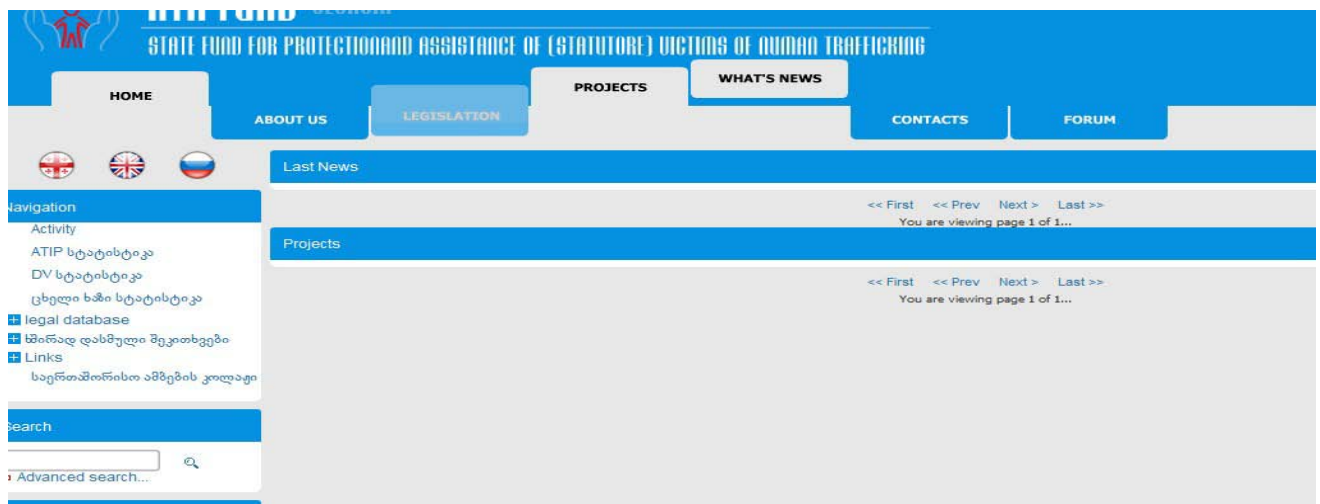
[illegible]

STATE FUND FOR PROTECTIONAND ASSISTANCE OF (STATUTORE) VICTIMS OF HUMAN TRAFFICKING

HOME
ABOUT US
LEGISLATION
PROJECTS
WHAT'S NEWS
CONTACTS
FORUM

Last News

<< First << Prev Next > Last >>
You are viewing page 1 of 1...

Projects

<< First << Prev Next > Last >>
You are viewing page 1 of 1...

Navigation
Activity
ATIP სტატისტიკა
DV სტატისტიკა
ცხელი ხაზი სტატისტიკა
legal database
ხშირად დასმული შეკითხვები
Links
საერთაშორისო ამბების კოლაჟი

Search

Advanced search...